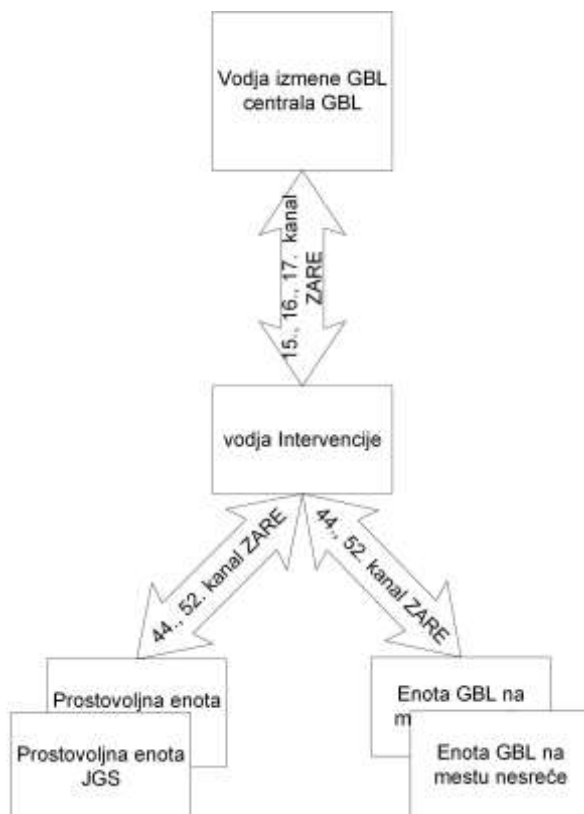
Vodja izmene GBL centrala GBL

15., 16., 17. kanal ZARE

vodja Intervencije

44., 52. kanal ZARE

44., 52. kanal ZARE

Prostovoljna enota

Prostovoljna enota JGS

Enota GBL na m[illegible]

Enota GBL na mestu nesreče